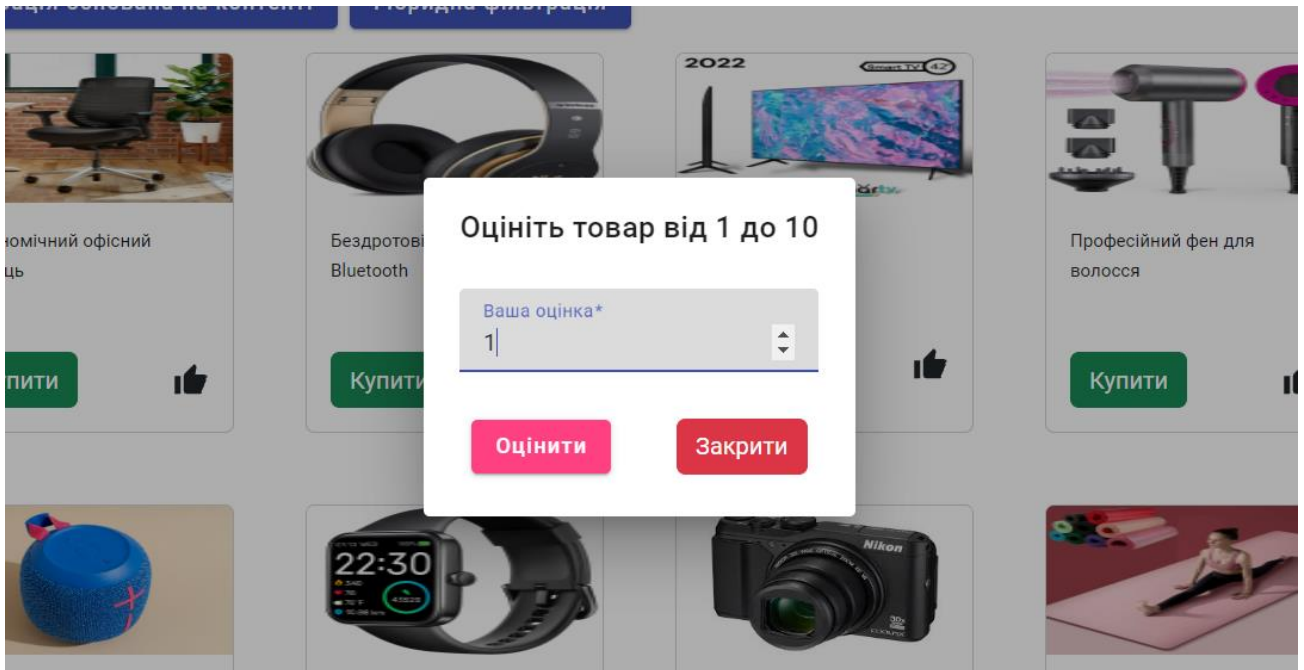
ація основана на контенті

Гібридна фільтрація

2022

Smart TV 42

ономічний офісний ець

Бездротові Bluetooth

Професійний фен для волосся

упити

Купити

Купити

Оцініть товар від 1 до 10

Ваша оцінка*

1

Оцінити

Закрити

22:30

Nikon